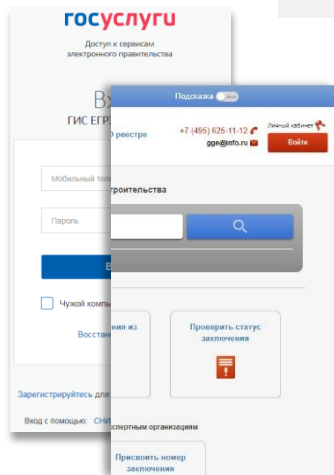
госуслуги
Доступ к сервисам электронного правительства

Вх
ГИС ЕГР

Мобильный тел

Пароль

В

Чужой компь

Восстан

Зарегистрируйтесь для

Вход с помощью: СНИ

Подсказка

) реестре

+7 (495) 625-11-12
gge@info.ru

Личный кабинет
Войти

троительства

ния из

Проверить статус заключения

спертным организациям

Присвоить номер заключения